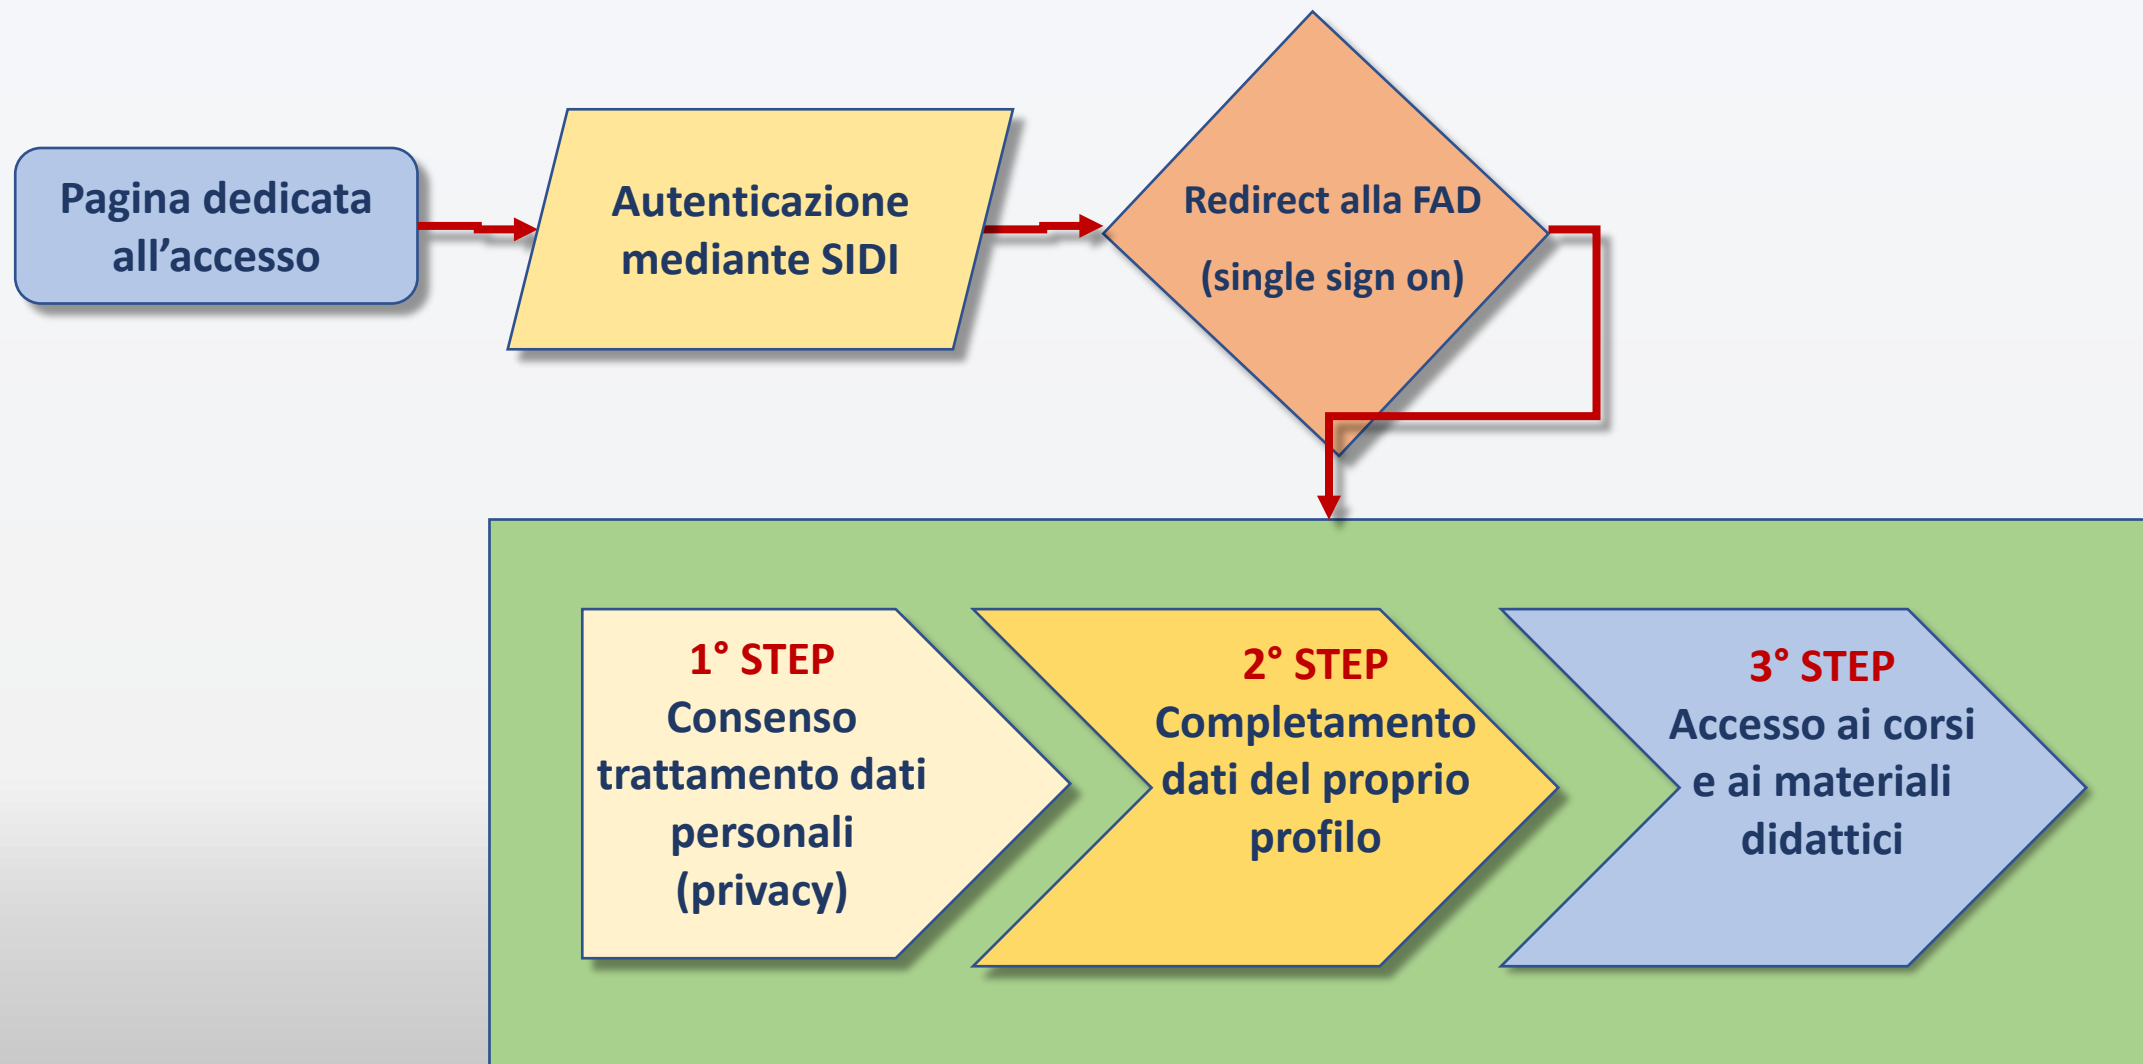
Pagina dedicata all’accesso

Autenticazione mediante SIDI

Redirect alla FAD

(single sign on)

1° STEP
Consenso trattamento dati personali (privacy)

2° STEP
Completamento dati del proprio profilo

3° STEP
Accesso ai corsi e ai materiali didattici